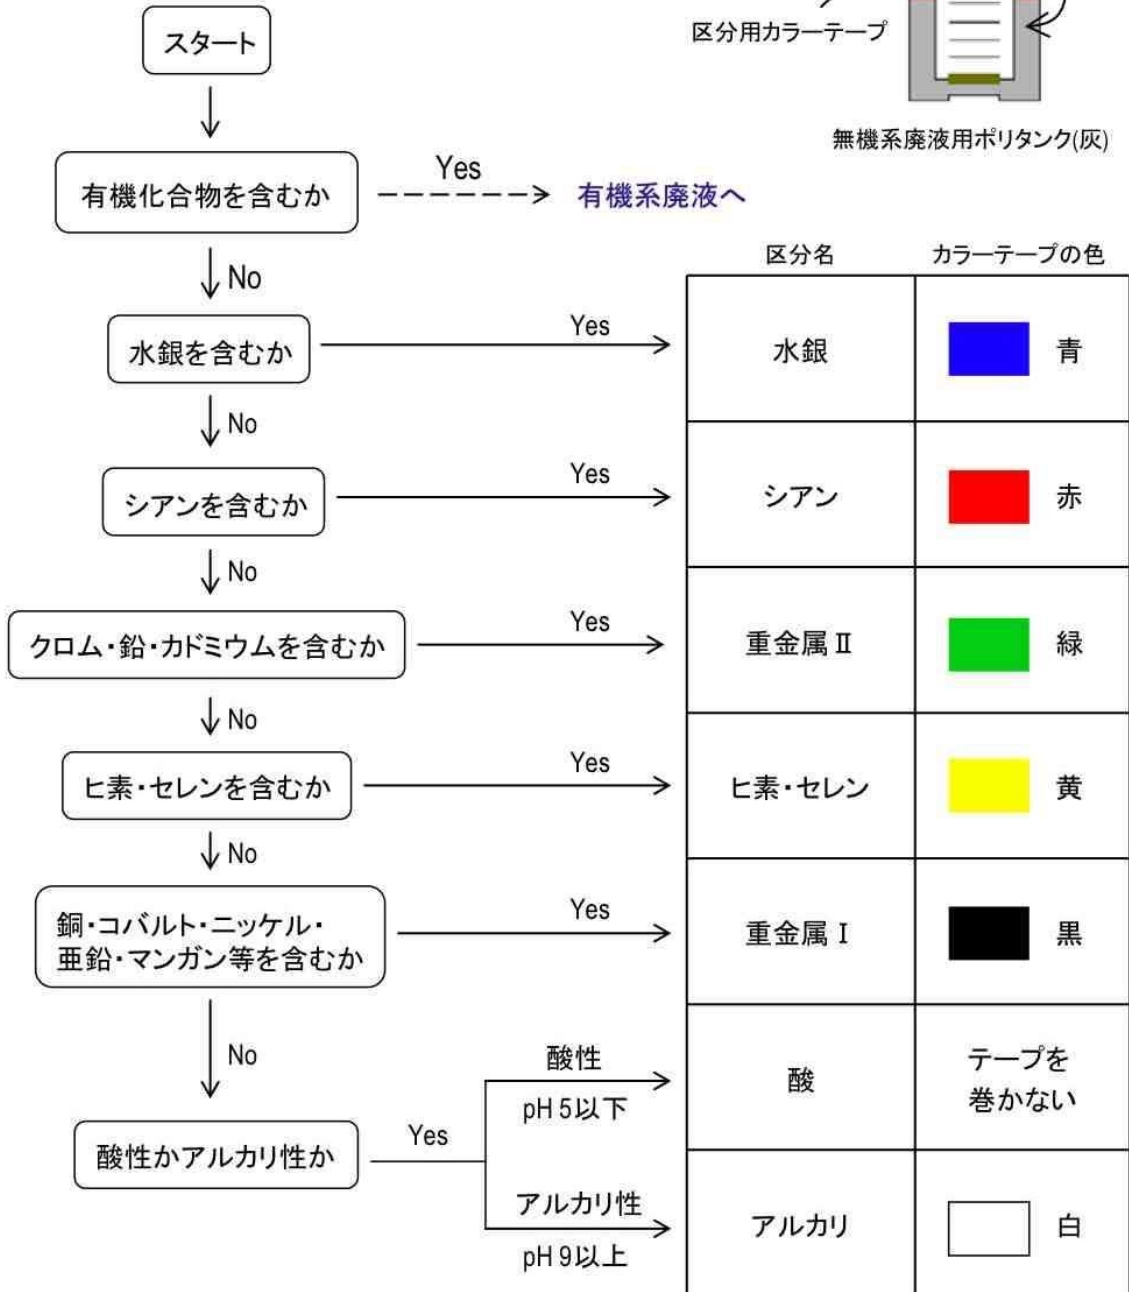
区分用カラーテープ

無機系廃液用ポリタンク(灰)

スタート

有機化合物を含むか

Yes

有機系廃液へ

No

| 区分名 | カラーテープの色 |
|---|---|
| 水銀 | 青 |
| シアン | 赤 |
| 重金属 II | 緑 |
| ヒ素・セレン | 黄 |
| 重金属 I | 黒 |
| 酸 | テープを巻かない |
| アルカリ | 白 |

水銀を含むか

Yes

No

シアンを含むか

Yes

No

クロム・鉛・カドミウムを含むか

Yes

No

ヒ素・セレンを含むか

Yes

No

銅・コバルト・ニッケル・亜鉛・マンガン等を含むか

Yes

No

酸性かアルカリ性か

Yes

酸性

pH 5以下

アルカリ性

pH 9以上